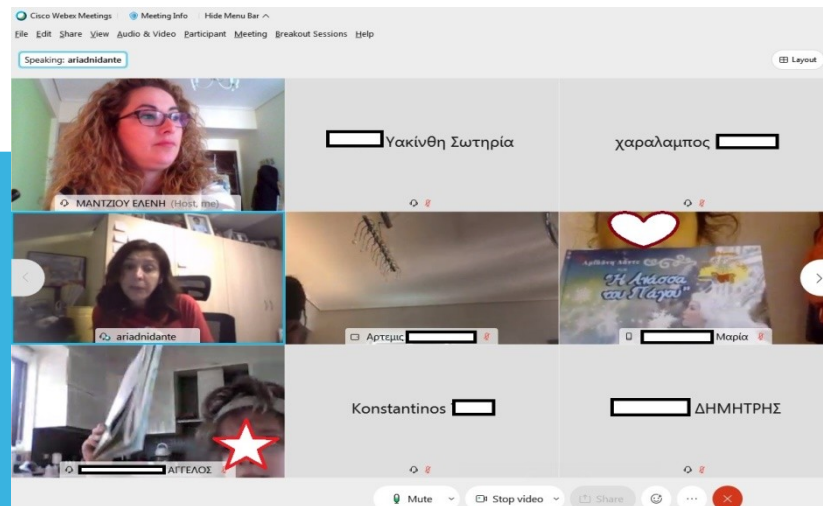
Cisco Webex Meetings   Meeting Info   Hide Menu Bar ^

File  Edit  Share  View  Audio & Video  Participant  Meeting  Breakout Sessions  Help

Speaking: ariadnidante

Layout

ΜΑΝΤΖΙΟΥ ΕΛΕΝΗ (Host, me)

Υακίνθη Σωτηρία

χαραλαμπος

ariadnidante

Αρτεμις

Η Λίμνη του Πάγου

Μαρία

ΑΓΓΕΛΟΣ

Konstantinos

ΔΗΜΗΤΡΗΣ

Mute

Stop video

Share